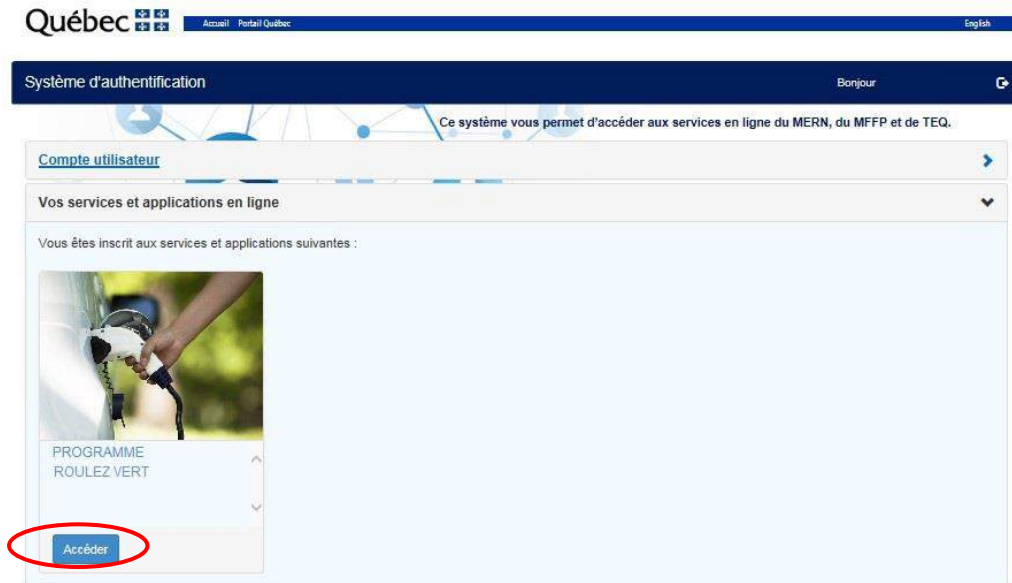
Québec

Accueil Portail Québec

English

Système d'authentification

Bonjour

Ce système vous permet d'accéder aux services en ligne du MERN, du MFFP et de TEQ.

Compte utilisateur

Vos services et applications en ligne

Vous êtes inscrit aux services et applications suivantes :

PROGRAMME ROULEZ VERT

Accéder